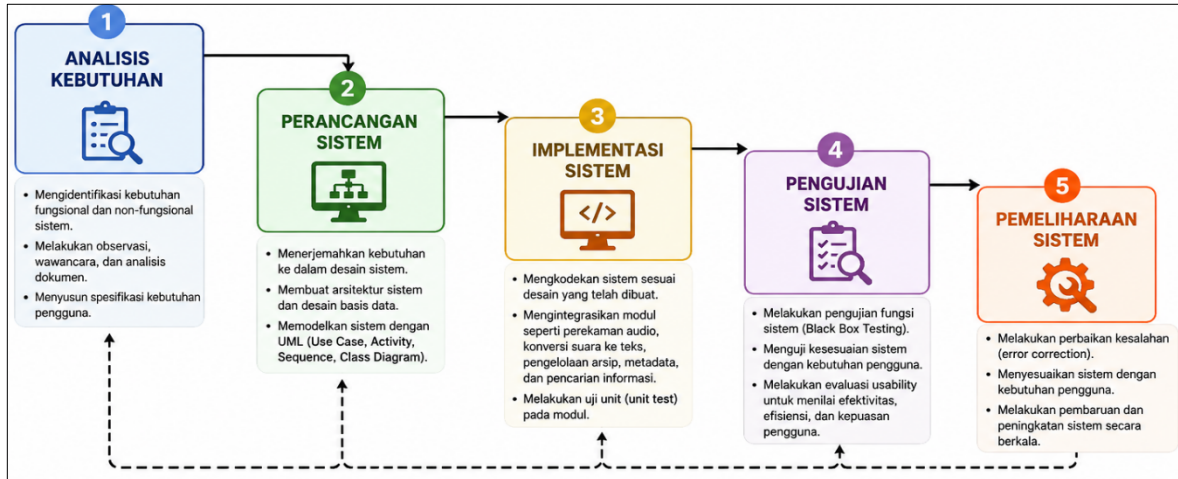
1
ANALISIS KEBUTUHAN

- Mengidentifikasi kebutuhan fungsional dan non-fungsional sistem.
- Melakukan observasi, wawancara, dan analisis dokumen.
- Menyusun spesifikasi kebutuhan pengguna.

2
PERANCANGAN SISTEM

- Menerjemahkan kebutuhan ke dalam desain sistem.
- Membuat arsitektur sistem dan desain basis data.
- Memodelkan sistem dengan UML (Use Case, Activity, Sequence, Class Diagram).

3
IMPLEMENTASI SISTEM

</>

- Mengkodekan sistem sesuai desain yang telah dibuat.
- Mengintegrasikan modul seperti perekaman audio, konversi suara ke teks, pengelolaan arsip, metadata, dan pencarian informasi.
- Melakukan uji unit (unit test) pada modul.

4
PENGUJIAN SISTEM

- Melakukan pengujian fungsi sistem (Black Box Testing).
- Menguji kesesuaian sistem dengan kebutuhan pengguna.
- Melakukan evaluasi usability untuk menilai efektivitas, efisiensi, dan kepuasan pengguna.

5
PEMELIHARAAN SISTEM

- Melakukan perbaikan kesalahan (error correction).
- Menyesuaikan sistem dengan kebutuhan pengguna.
- Melakukan pembaruan dan peningkatan sistem secara berkala.